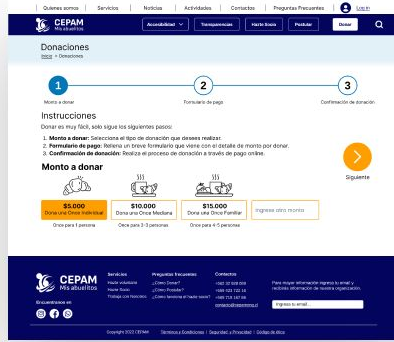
Quienes somos | Servicios | Noticias | Actividades | Contactos | Preguntas Frecuentes | Log in

CEPAM Mis abuelitos

Accesibilidad | Transparencias | Hazte Socio | Postular | Donar

Donaciones
Donar > Donaciones

1 Monto a donar
2 Formulario de pago
3 Confirmación de donación

Instrucciones
Donar es muy fácil, solo sigue los siguientes pasos:

1. Monto a donar: Selecciona el tipo de donación que desees realizar.
2. Formulario de pago: Rellena un breve formulario que viene con el detalle de monto por donar.
3. Confirmación de donación: Realiza el proceso de donación a través de pago online.

Siguiente

Monto a donar

$5.000
Dona una Once Individual
Once para 1 persona

$10.000
Dona una Once Mediana
Once para 2-3 personas

$15.000
Dona una Once Familiar
Once para 4-5 personas

Ingrese otro monto

CEPAM Mis abuelitos

Encuentranos en

Servicios
Hazte voluntario
Hazte Socio
Trabaja con Nosotros

Preguntas frecuentes
¿Cómo Donar?
¿Cómo Postular?
¿Cómo tenemos el hazte socio?

Contactos
+562 22 598 898
+569 123 123 56
+569 718 187 88
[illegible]@cepam.cl

Para mayor información ingrese tu email y recibirás información de nuestra organización.

Ingresa tu email...

Copyright 2022 CEPAM | Términos y Condiciones | Seguridad y Privacidad | Código de ética